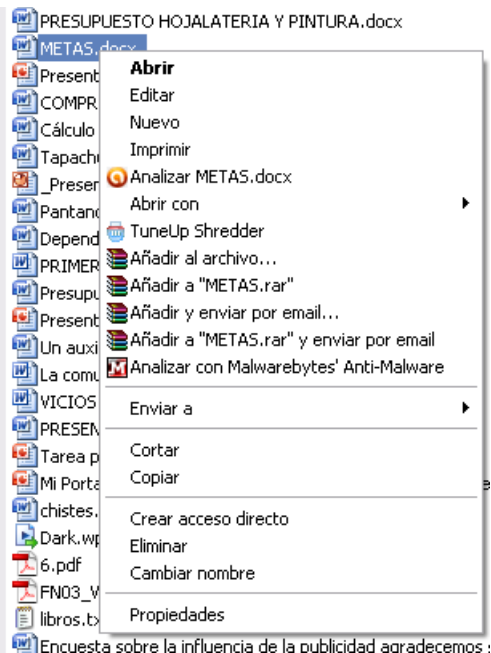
PRESUPUESTO HOJALATERIA Y PINTURA.docx
METAS.docx
Present
COMPR
Cálculo
Tapach
_Presen
Pantano
Depend
PRIMER
Presupu
Present
Un auxi
La comu
VICIOS
PRESEN
Tarea p
Mi Porta
chistes.
Dark.wp
6.pdf
FN03_V
libros.tx
Encuesta sobre la influencia de la publicidad agradecemos

Abrir
Editar
Nuevo
Imprimir
Analizar METAS.docx
Abrir con
TuneUp Shredder
Añadir al archivo...
Añadir a "METAS.rar"
Añadir y enviar por email...
Añadir a "METAS.rar" y enviar por email
Analizar con Malwarebytes' Anti-Malware
Enviar a
Cortar
Copiar
Crear acceso directo
Eliminar
Cambiar nombre
Propiedades